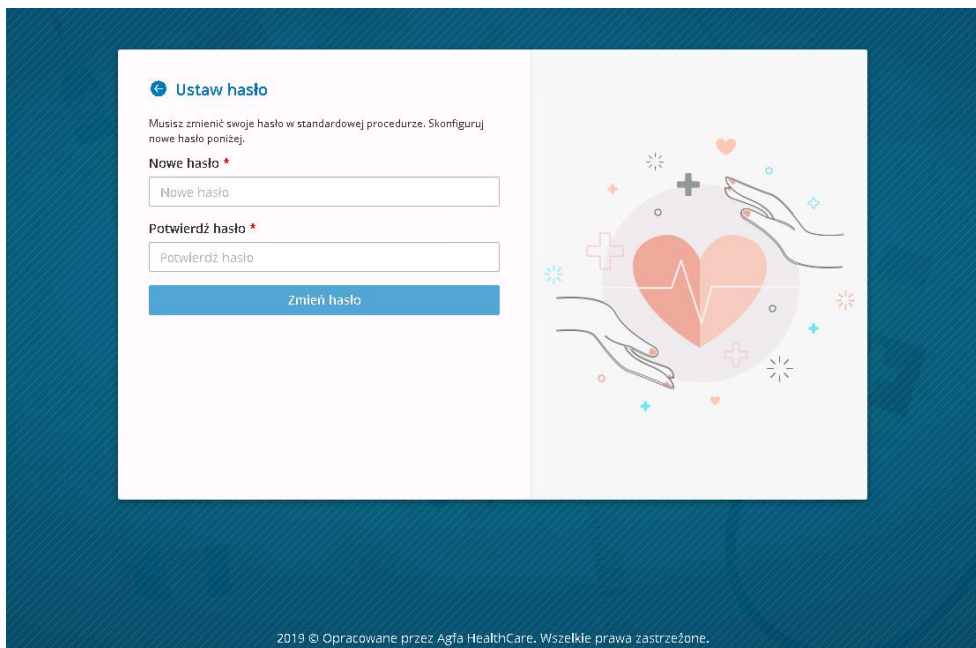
Ustaw hasło

Musisz zmienić swoje hasło w standardowej procedurze. Skonfiguruj nowe hasło poniżej.

Nowe hasło *

Nowe hasło

Potwierdź hasło *

Potwierdź hasło

Zmień hasło

2019 © Opracowane przez Agfa HealthCare. Wszelkie prawa zastrzeżone.